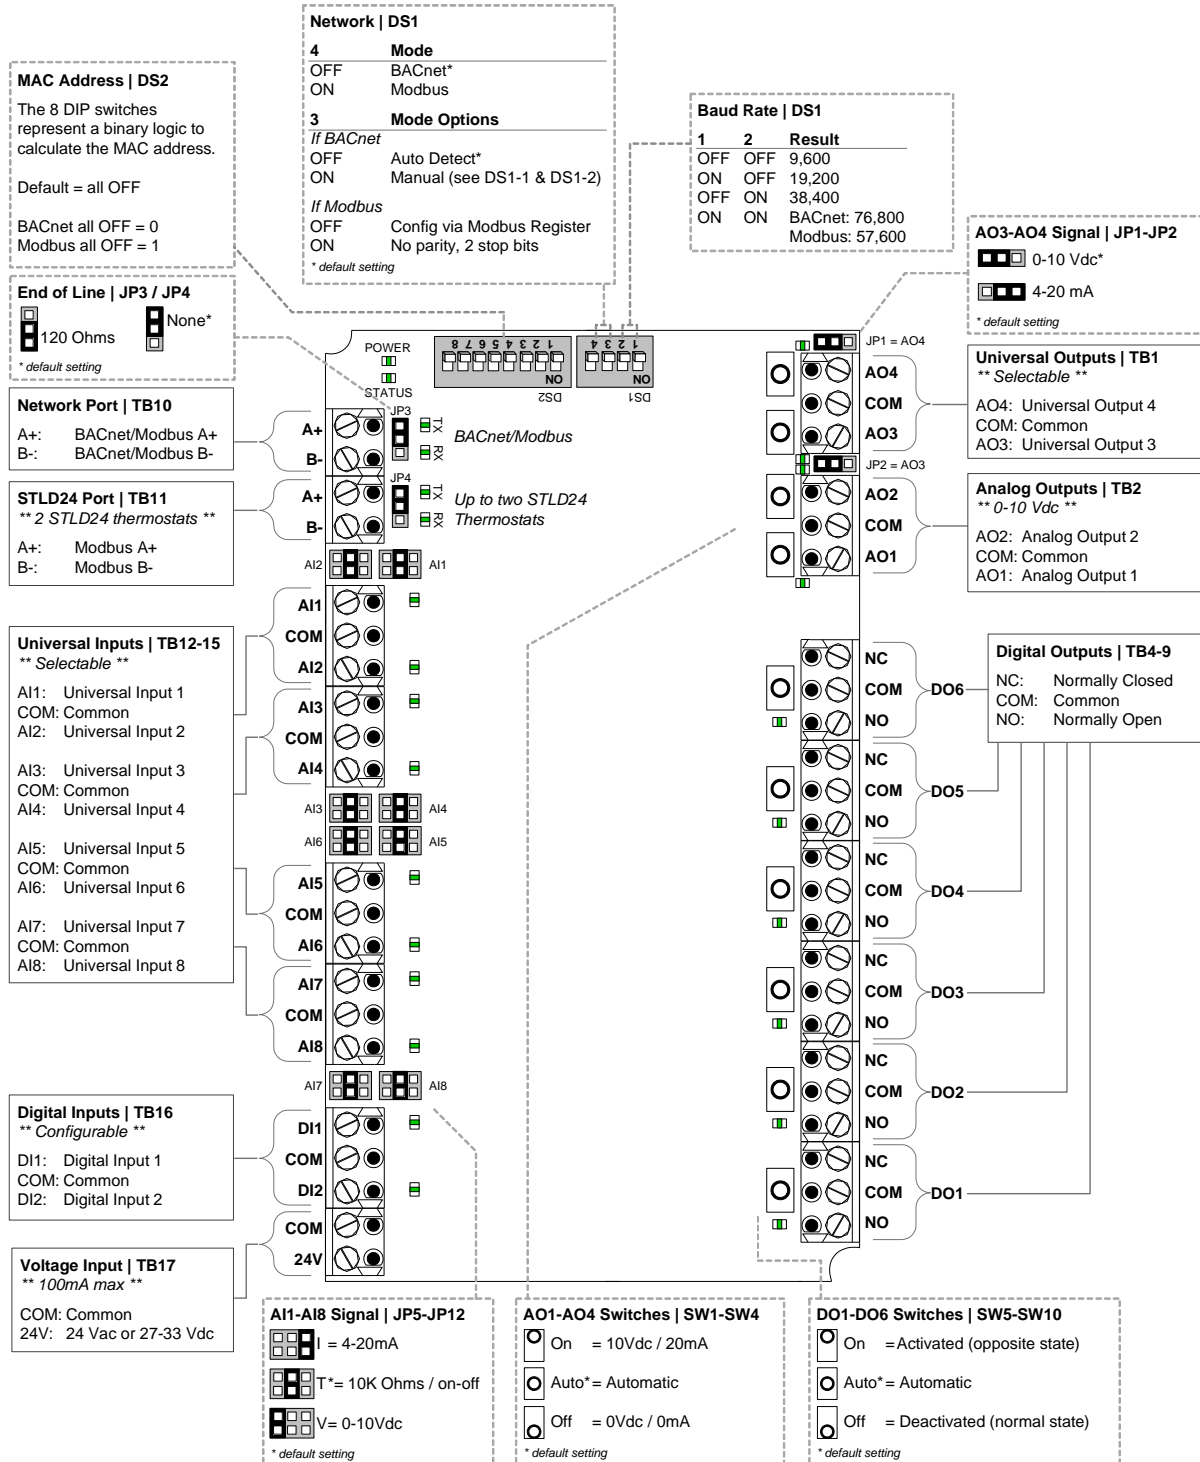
Network | DS1

| 4 | Mode |
|---|---|
| OFF | BACnet* |
| ON | Modbus |

| 3 | Mode Options |
|---|---|
| *If BACnet* | |
| OFF | Auto Detect* |
| ON | Manual (see DS1-1 & DS1-2) |
| *If Modbus* | |
| OFF | Config via Modbus Register |
| ON | No parity, 2 stop bits |

* default setting

MAC Address | DS2
The 8 DIP switches represent a binary logic to calculate the MAC address.

Default = all OFF

BACnet all OFF = 0
Modbus all OFF = 1

Baud Rate | DS1

| 1 | 2 | Result |
|---|---|---|
| OFF | OFF | 9,600 |
| ON | OFF | 19,200 |
| OFF | ON | 38,400 |
| ON | ON | BACnet: 76,800 Modbus: 57,600 |

AO3-AO4 Signal | JP1-JP2
0-10 Vdc*
4-20 mA
* default setting

End of Line | JP3 / JP4
120 Ohms
None*
* default setting

POWER
STATUS
8 7 6 5 4 3 2 1
ON
DS2
4 3 2 1
ON
DS1
JP1 = AO4
JP2 = AO3

Network Port | TB10
A+: BACnet/Modbus A+
B-: BACnet/Modbus B-

A+
B-
JP3
TX
RX
BACnet/Modbus

STLD24 Port | TB11
** 2 STLD24 thermostats **
A+: Modbus A+
B-: Modbus B-

A+
B-
JP4
TX
RX
Up to two STLD24 Thermostats

AO4
COM
AO3

Universal Outputs | TB1
** Selectable **
AO4: Universal Output 4
COM: Common
AO3: Universal Output 3

AO2
COM
AO1

Analog Outputs | TB2
** 0-10 Vdc **
AO2: Analog Output 2
COM: Common
AO1: Analog Output 1

AI2 AI1
AI1
COM
AI2
AI3
COM
AI4
AI3 AI4
AI6 AI5
AI5
COM
AI6
AI7
COM
AI8
AI7 AI8

Universal Inputs | TB12-15
** Selectable **
AI1: Universal Input 1
COM: Common
AI2: Universal Input 2

AI3: Universal Input 3
COM: Common
AI4: Universal Input 4

AI5: Universal Input 5
COM: Common
AI6: Universal Input 6

AI7: Universal Input 7
COM: Common
AI8: Universal Input 8

NC
COM
NO
DO6
NC
COM
NO
DO5
NC
COM
NO
DO4
NC
COM
NO
DO3
NC
COM
NO
DO2
NC
COM
NO
DO1

Digital Outputs | TB4-9
NC: Normally Closed
COM: Common
NO: Normally Open

Digital Inputs | TB16
** Configurable **
DI1: Digital Input 1
COM: Common
DI2: Digital Input 2

DI1
COM
DI2
COM
24V

Voltage Input | TB17
** 100mA max **
COM: Common
24V: 24 Vac or 27-33 Vdc

AI1-AI8 Signal | JP5-JP12
I = 4-20mA
T*= 10K Ohms / on-off
V= 0-10Vdc
* default setting

AO1-AO4 Switches | SW1-SW4
On = 10Vdc / 20mA
Auto*= Automatic
Off = 0Vdc / 0mA
* default setting

DO1-DO6 Switches | SW5-SW10
On = Activated (opposite state)
Auto*= Automatic
Off = Deactivated (normal state)
* default setting